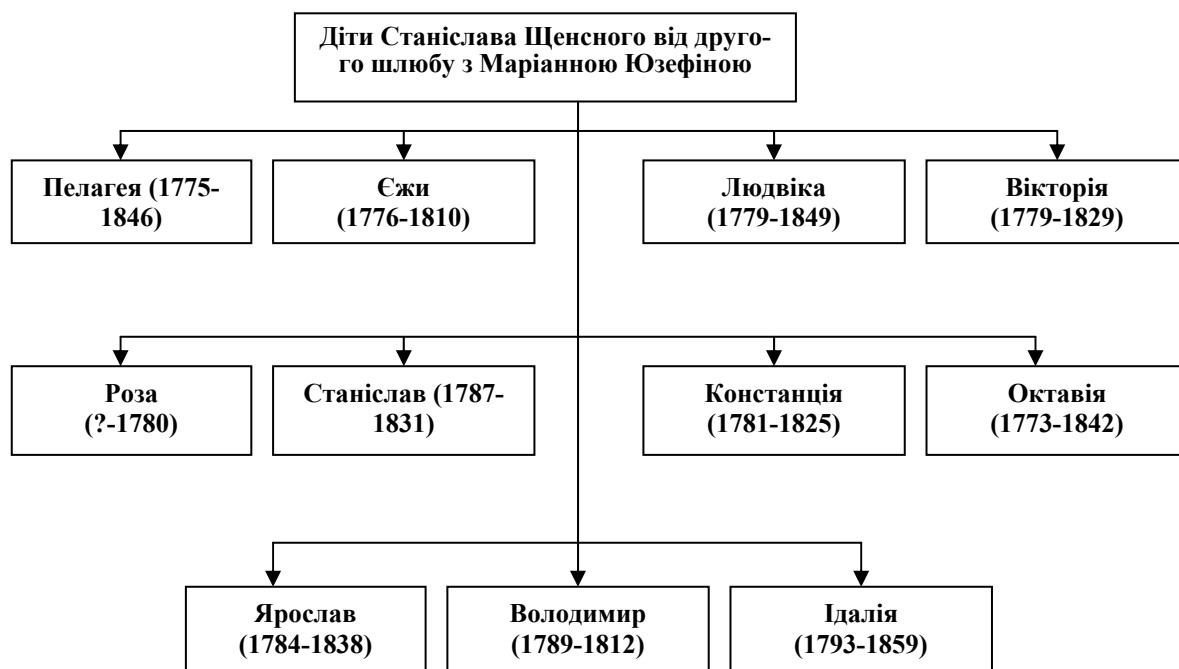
Діти Станіслава Щенсного від другого шлюбу з Маріанною Юзефіною

Пелагея (1775-1846)

Єжи (1776-1810)

Людвіка (1779-1849)

Вікторія (1779-1829)

Роза (?-1780)

Станіслав (1787-1831)

Констанція (1781-1825)

Октавія (1773-1842)

Ярослав (1784-1838)

Володимир (1789-1812)

Ідалія (1793-1859)